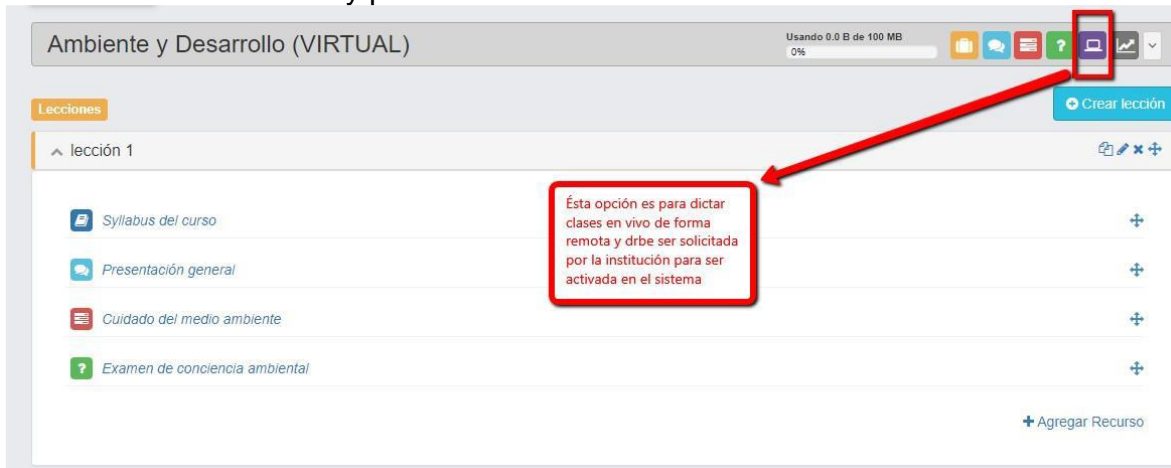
Ambiente y Desarrollo (VIRTUAL)

Usando 0.0 B de 100 MB
0%

Lecciones

Crear lección

lección 1

Ésta opción es para dictar clases en vivo de forma remota y drbe ser solicitada por la institución para ser activada en el sistema

Syllabus del curso

Presentación general

Cuidado del medio ambiente

Examen de conciencia ambiental

+ Agregar Recurso